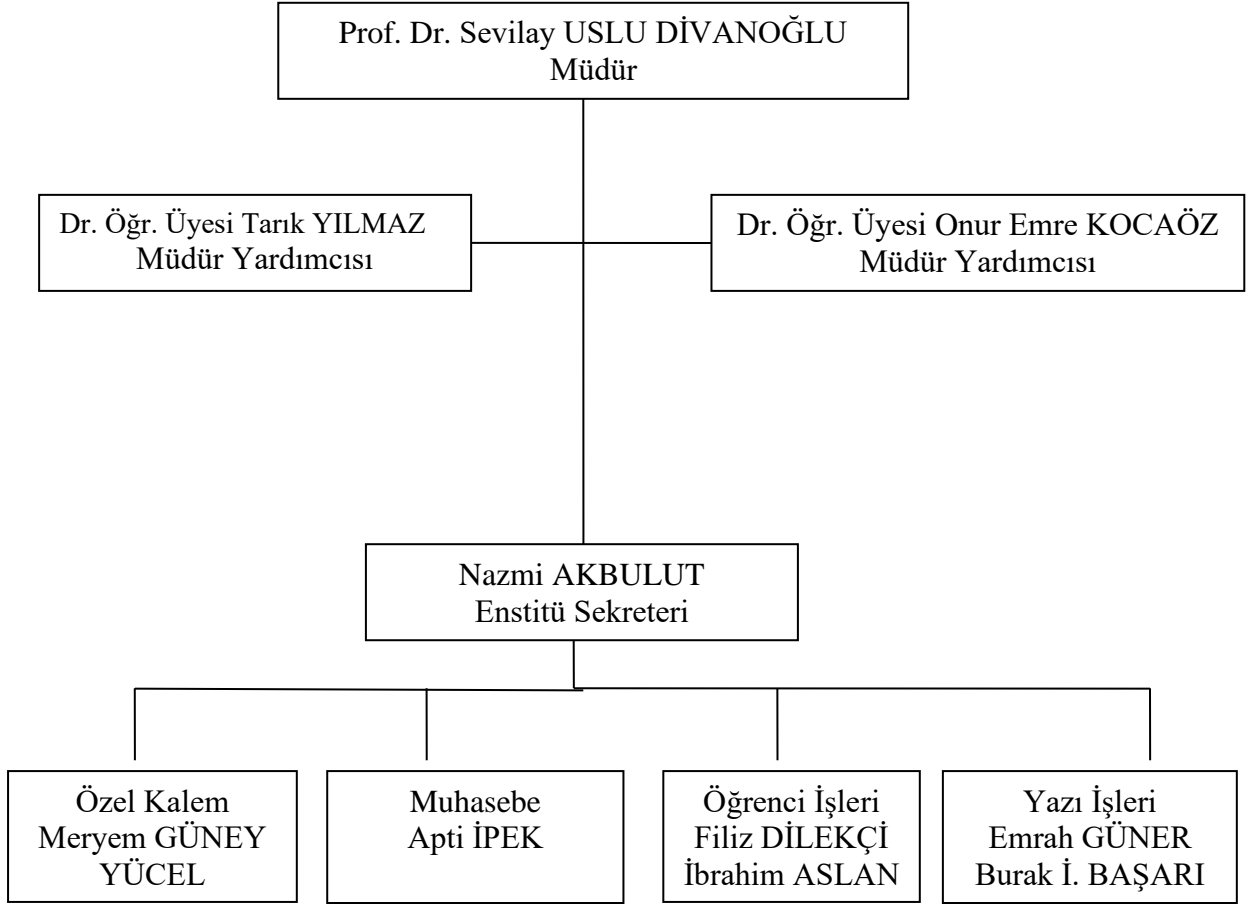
Prof. Dr. Sevilay USLU DİVANOĞLU
Müdür

Dr. Öğr. Üyesi Tarık YILMAZ
Müdür Yardımcısı

Dr. Öğr. Üyesi Onur Emre KOCAÖZ
Müdür Yardımcısı

Nazmi AKBULUT
Enstitü Sekreteri

Özel Kalem
Meryem GÜNEY YÜCEL

Muhasebe
Apti İPEK

Öğrenci İşleri
Filiz DİLEKÇİ
İbrahim ASLAN

Yazı İşleri
Emrah GÜNER
Burak İ. BAŞARI